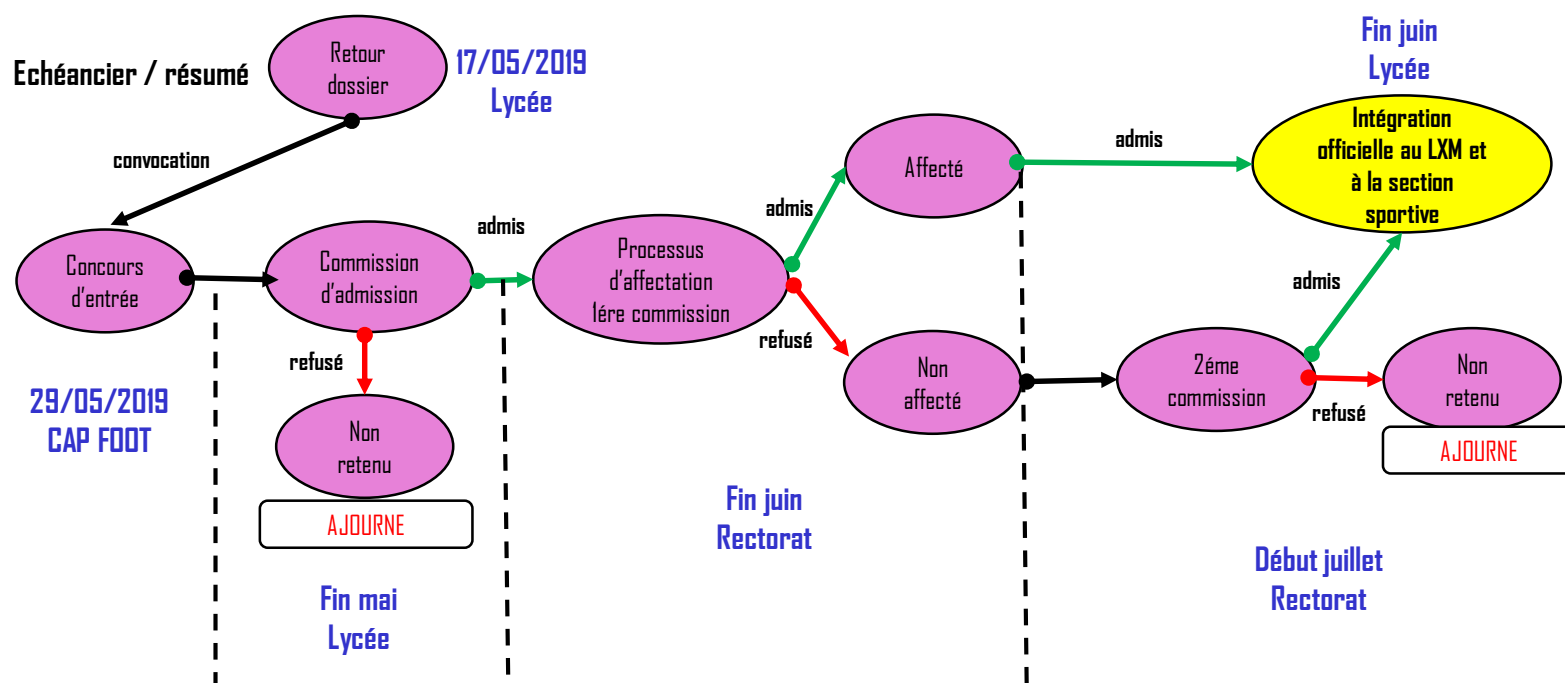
Echéancier / résumé

Retour dossier

17/05/2019
Lycée

convocation

Concours d'entrée

Commission d'admission

admis

Processus d'affectation 1ére commission

admis

Affecté

admis

Fin juin
Lycée

Intégration officielle au LXM et à la section sportive

refusé

Non retenu

AJOURNE

refusé

Non affecté

2éme commission

admis

refusé

Non retenu

AJOURNE

29/05/2019
CAP FOOT

Fin juin
Rectorat

Début juillet
Rectorat

Fin mai
Lycée